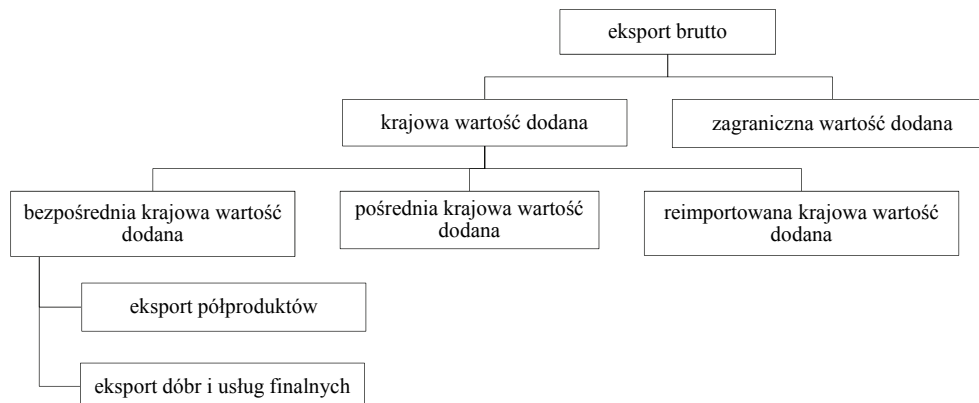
eksport brutto

krajowa wartość dodana

zagraniczna wartość dodana

bezpośrednia krajowa wartość dodana

pośrednia krajowa wartość dodana

reimportowana krajowa wartość dodana

eksport półproduktów

eksport dóbr i usług finalnych